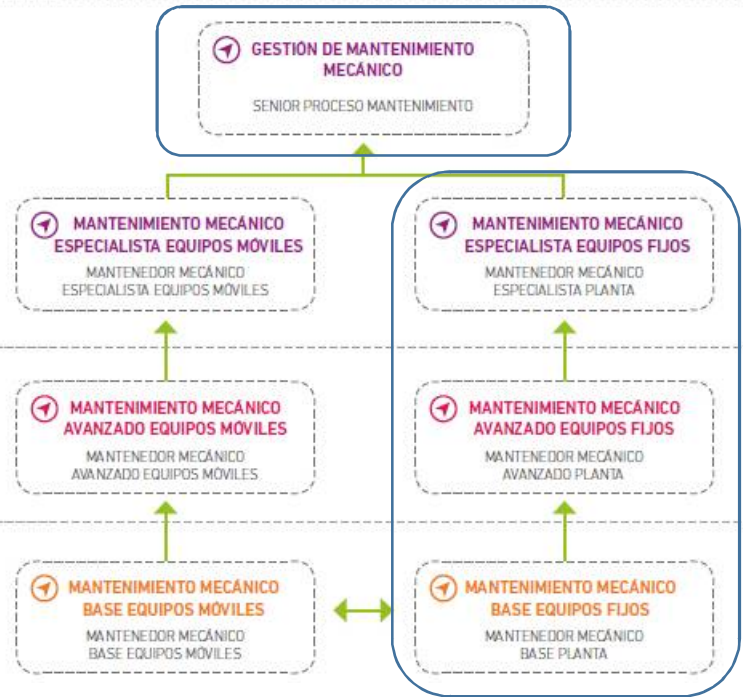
GESTIÓN DE MANTENIMIENTO MECÁNICO

SENIOR PROCESO MANTENIMIENTO

MANTENIMIENTO MECÁNICO ESPECIALISTA EQUIPOS MÓVILES

MANTENEDOR MECÁNICO ESPECIALISTA EQUIPOS MÓVILES

MANTENIMIENTO MECÁNICO ESPECIALISTA EQUIPOS FIJOS

MANTENEDOR MECÁNICO ESPECIALISTA PLANTA

MANTENIMIENTO MECÁNICO AVANZADO EQUIPOS MÓVILES

MANTENEDOR MECÁNICO AVANZADO EQUIPOS MÓVILES

MANTENIMIENTO MECÁNICO AVANZADO EQUIPOS FIJOS

MANTENEDOR MECÁNICO AVANZADO PLANTA

MANTENIMIENTO MECÁNICO BASE EQUIPOS MÓVILES

MANTENEDOR MECÁNICO BASE EQUIPOS MÓVILES

MANTENIMIENTO MECÁNICO BASE EQUIPOS FIJOS

MANTENEDOR MECÁNICO BASE PLANTA